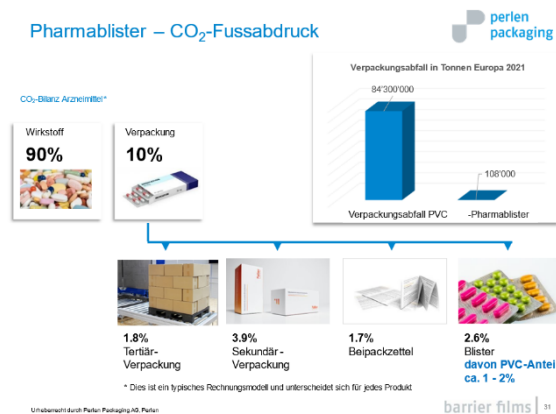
Pharmablister – $CO_2$-Fussabdruck

perlen packaging

$CO_2$-Bilanz Arzneimittel*

Wirkstoff
90%

Verpackung
10%

Verpackungsabfall in Tonnen Europa 2021

84'300'000

108'000

Verpackungsabfall PVC

-Pharmablister

1.8%
Tertiär-Verpackung

3.9%
Sekundär-Verpackung

1.7%
Beipackzettel

2.6%
Blister
davon PVC-Antei
ca. 1 - 2%

* Dies ist ein typisches Rechnungsmodell und unterscheidet sich für jedes Produkt

Urheberrecht durch Perlen Packaging AG, Perlen

barrier films

31